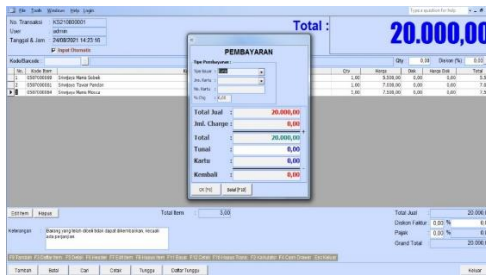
File Tools Window Help Login

Type a question for help

No. Transaksi KS210800001
User admin
Tanggal & Jam 24/08/2021 14:23:16
Input Otomatis

Total :

20.000,00

KodeBarcode

Qty 0,00 Diskon (%) 0,00

| No. | Kode Brg | | Qty | Harga | Disk | Harga Disk | Total |
|---|---|---|---|---|---|---|---|
| 1 | C001000008 | Sindpas Nama Sabah | 1,00 | 5.000,00 | 0,00 | 0,00 | 5.0 |
| 2 | C001000001 | Sindpas Tuwar Pendan | 1,00 | 7.500,00 | 0,00 | 0,00 | 7.5 |
| 3 | C001000004 | Sindpas Nama Missua | 1,00 | 7.500,00 | 0,00 | 0,00 | 7.5 |

PEMBAYARAN

Tipe Pembayaran
Tipe bayar : Cash
Jns. Kartu :
No. Kartu :
% Chg : 0,00

Total Jual : 20.000,00
Jml. Charge : 0,00
Total : 20.000,00
Tunai : 0,00
Kartu : 0,00
Kembali : 0,00

OK [F10] Batal [F12]

Edit Item Hapus

Total Item 3,00

Keterangan Barang yang telah dibeli tidak dapat dikembalikan, kecuali ada perjanjian

Total Jual 20.000
Diskon Faktur 0,00 %
Pajak 0,00 %
Grand Total 20.000

Tambah Batal Cari Cetak Tunggu Daftar Tunggu Keluar